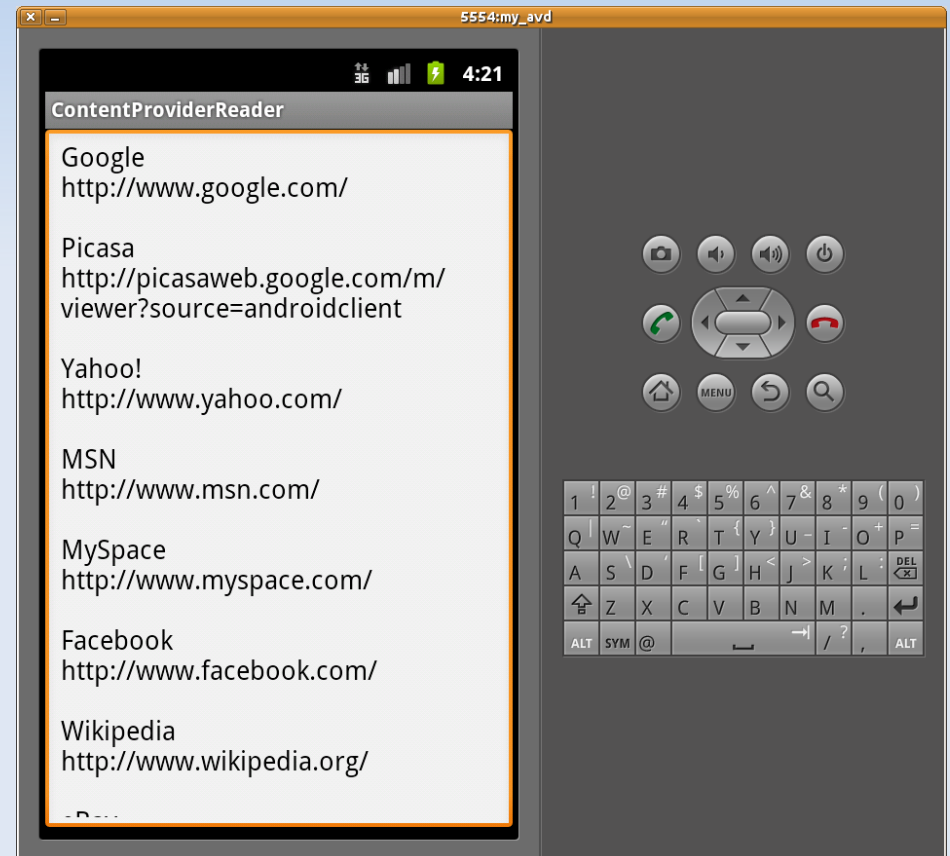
5554:my_avd

3G 4:21

ContentProviderReader

Google
http://www.google.com/

Picasa
http://picasaweb.google.com/m/viewer?source=androidclient

Yahoo!
http://www.yahoo.com/

MSN
http://www.msn.com/

MySpace
http://www.myspace.com/

Facebook
http://www.facebook.com/

Wikipedia
http://www.wikipedia.org/

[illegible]

MENU

1 ! 2 @ 3 # 4 $ 5 % 6 ^ 7 & 8 * 9 ( 0 )
Q | W ~ E " R ` T { Y } U - I - O + P =
A S \ D ' F [ G ] H < J > K ; L : DEL
Z X C V B N M .
ALT SYM @ / ? , ALT